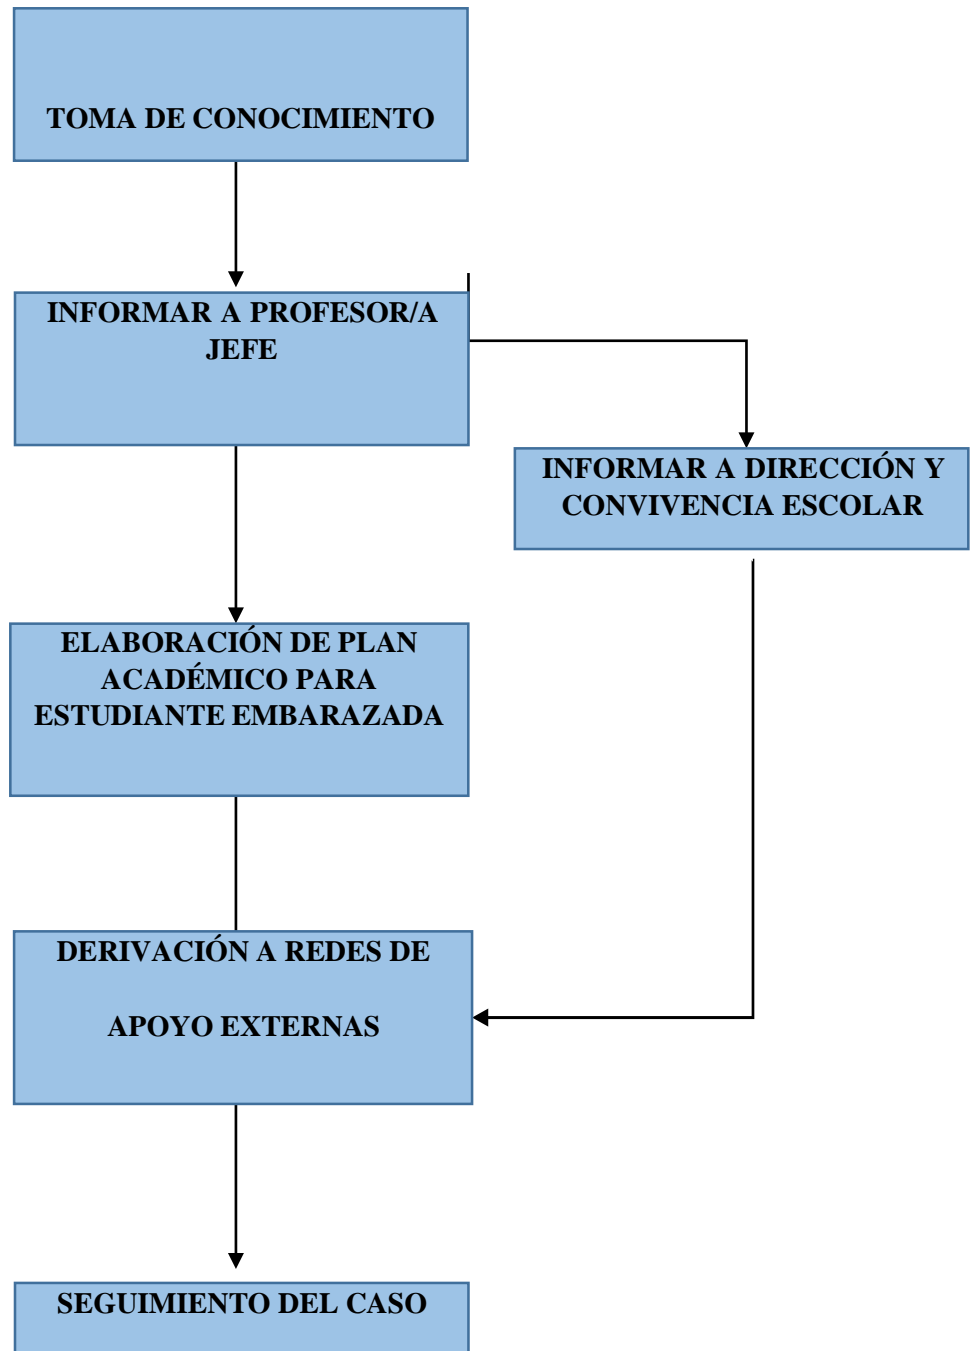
TOMA DE CONOCIMIENTO

INFORMAR A PROFESOR/A JEFE

INFORMAR A DIRECCIÓN Y CONVIVENCIA ESCOLAR

ELABORACIÓN DE PLAN ACADÉMICO PARA ESTUDIANTE EMBARAZADA

DERIVACIÓN A REDES DE

APOYO EXTERNAS

SEGUIMIENTO DEL CASO